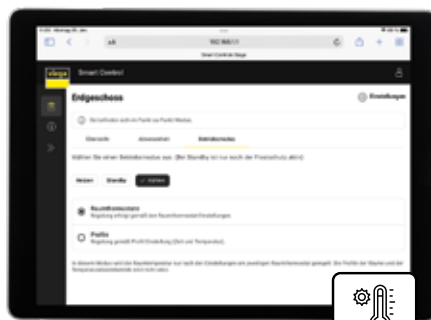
viega Smart Control

Erdgeschoss

Einstellungen

Übersicht

Betriebsmodus

Wählen Sie einen Betriebsmodus aus. (Bei Standby ist nur noch der Frostschutz aktiv)

Heizen

Standby

Kühlen

Raumthermostat

Profile

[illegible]